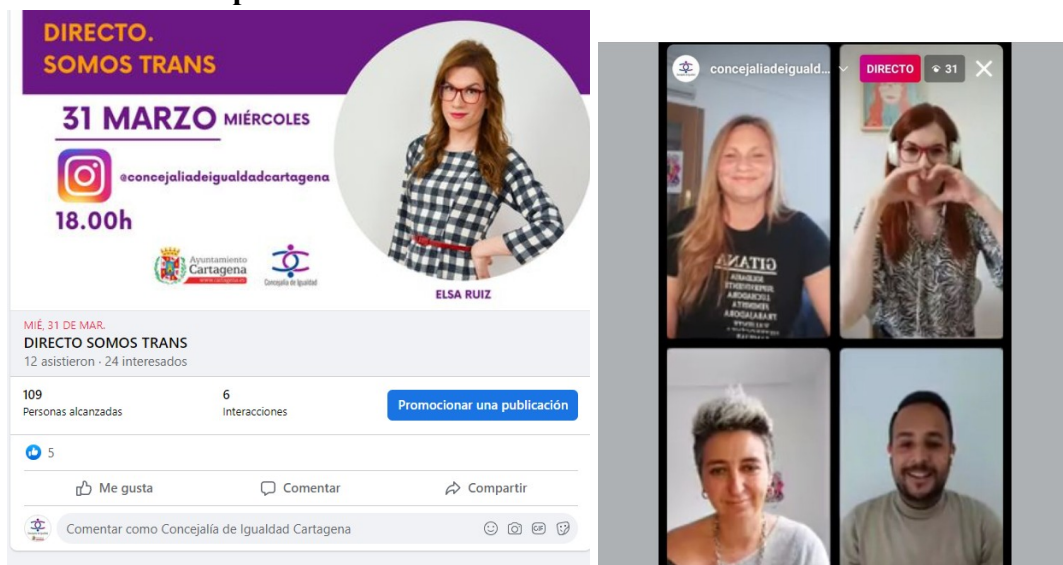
DIRECTO.
SOMOS TRANS

31 MARZO MIÉRCOLES

@concejaliadeigualdadcartagena

18.00h

Ayuntamiento Cartagena
www.cartagena.es

Concejalía de Igualdad

ELSA RUIZ

MIÉ, 31 DE MAR.
DIRECTO SOMOS TRANS
12 asistieron · 24 interesados

109
Personas alcanzadas

6
Interacciones

Promocionar una publicación

5

Me gusta

Comentar

Compartir

Comentar como Concejalía de Igualdad Cartagena

concejaliadeiguald...

DIRECTO

31

GITANA
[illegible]